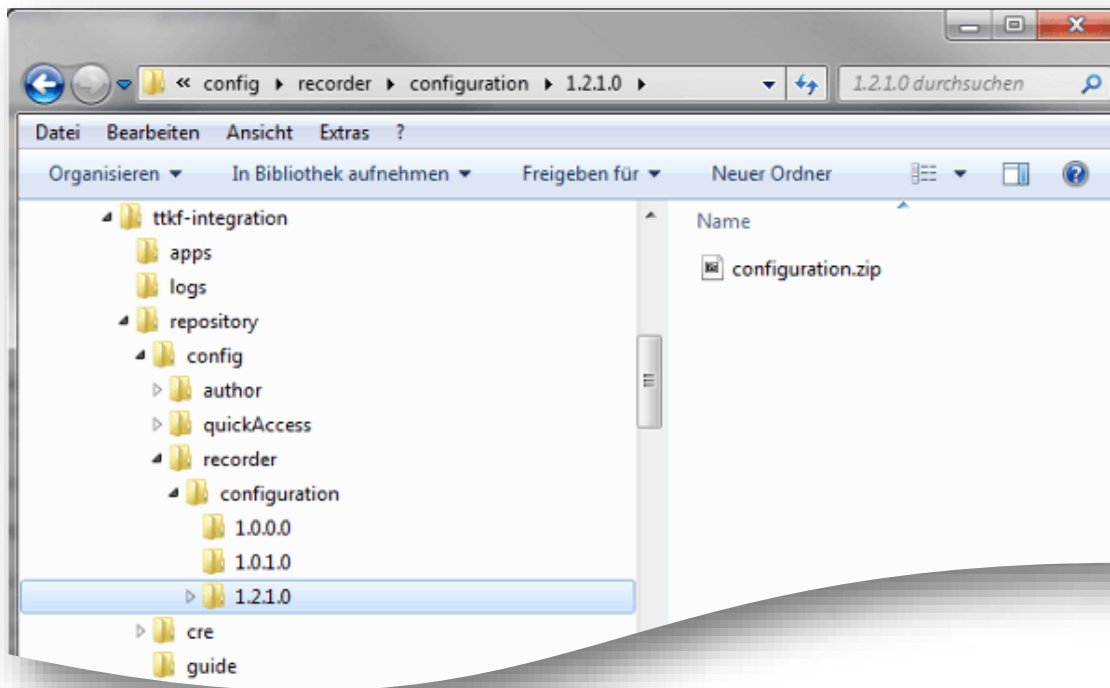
« config ▸ recorder ▸ configuration ▸ 1.2.1.0 ▸

1.2.1.0 durchsuchen

Datei Bearbeiten Ansicht Extras ?

Organisieren ▾ In Bibliothek aufnehmen ▾ Freigeben für ▾ Neuer Ordner

ttkf-integration
apps
logs
repository
config
author
quickAccess
recorder
configuration
1.0.0.0
1.0.1.0
1.2.1.0
cre
guide

Name

configuration.zip